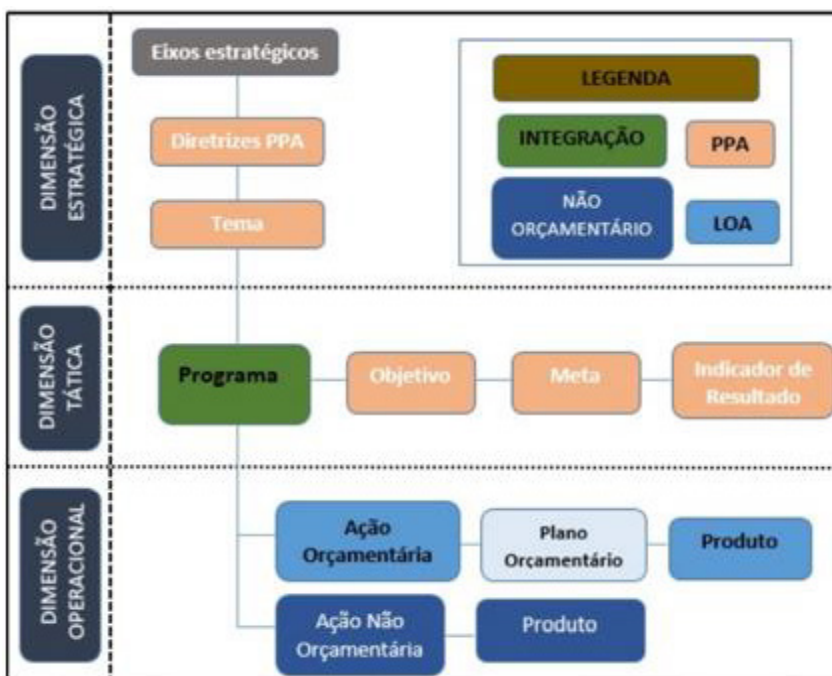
DIMENSÃO ESTRATÉGICA

Eixos estratégicos

Diretrizes PPA

Tema

LEGENDA

INTEGRAÇÃO

PPA

NÃO ORÇAMENTÁRIO

LOA

DIMENSÃO TÁTICA

Programa

Objetivo

Meta

Indicador de Resultado

DIMENSÃO OPERACIONAL

Ação Orçamentária

Plano Orçamentário

Produto

Ação Não Orçamentária

Produto